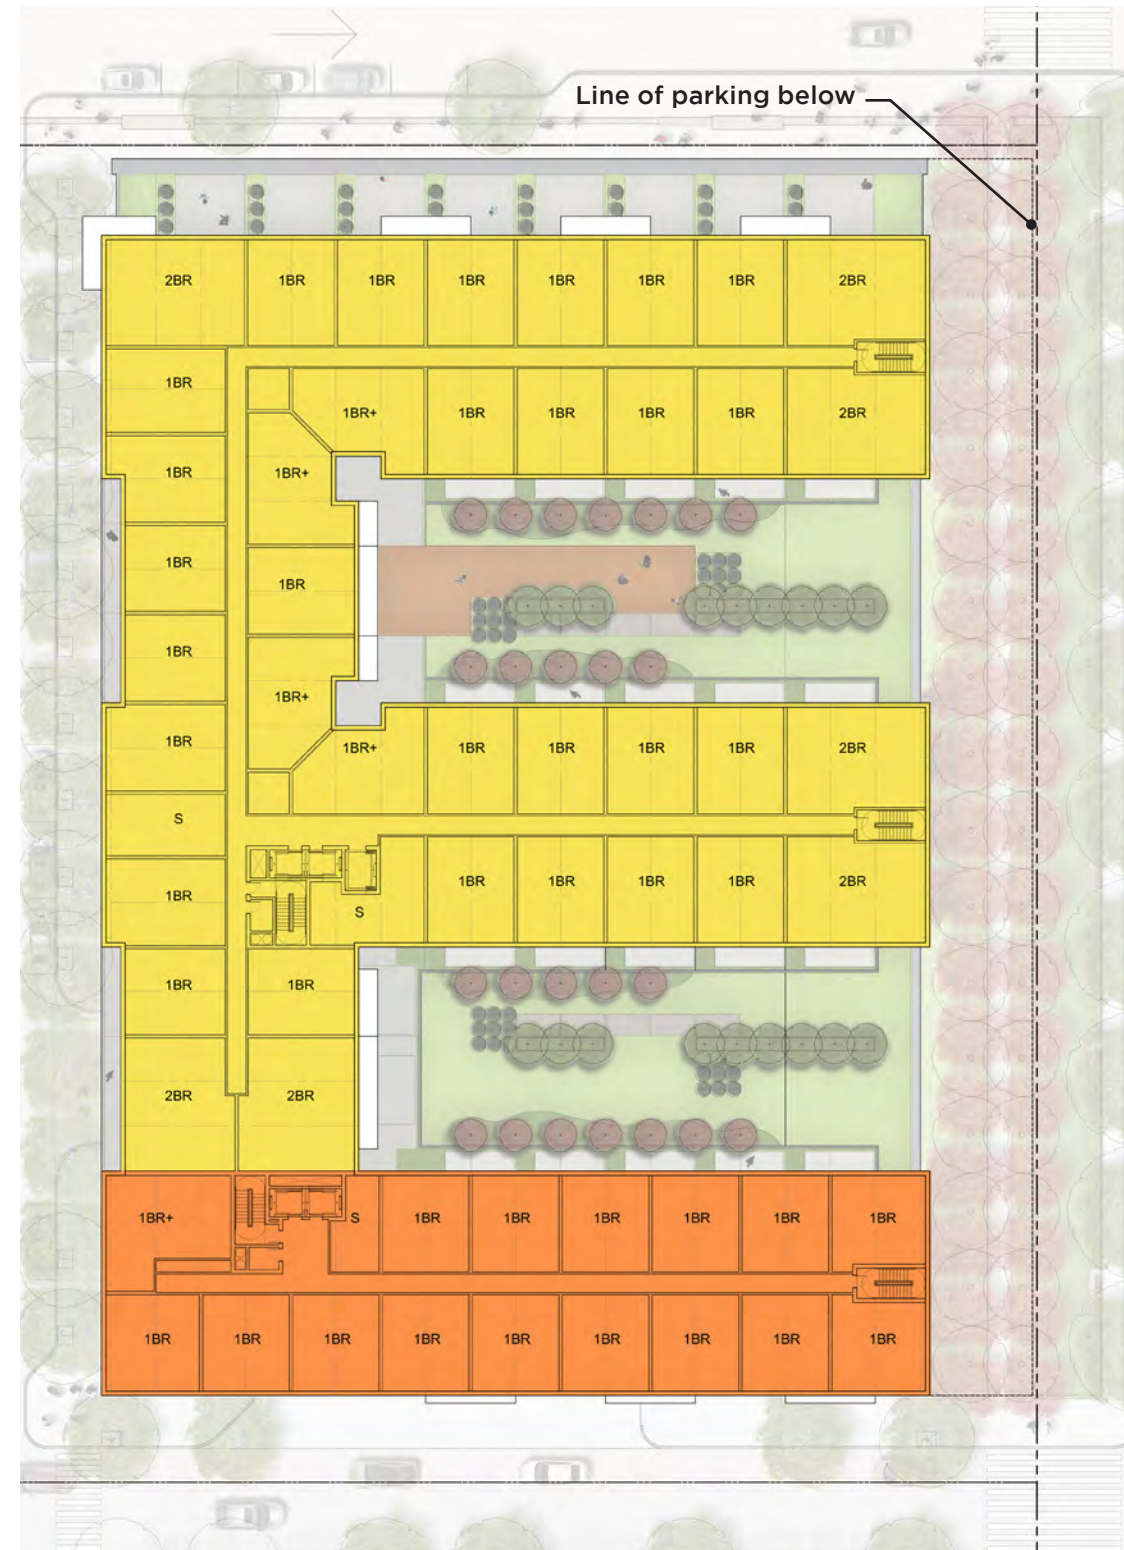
Line of parking below

2BR 1BR 1BR 1BR 1BR 1BR 1BR 2BR

1BR

1BR+ 1BR 1BR 1BR 1BR 2BR

1BR 1BR+

1BR

1BR 1BR

1BR

1BR+

1BR 1BR+ 1BR 1BR 1BR 1BR 2BR

S

1BR S 1BR 1BR 1BR 1BR 2BR

1BR 1BR

2BR 2BR

1BR+ S 1BR 1BR 1BR 1BR 1BR 1BR

1BR 1BR 1BR 1BR 1BR 1BR 1BR 1BR 1BR